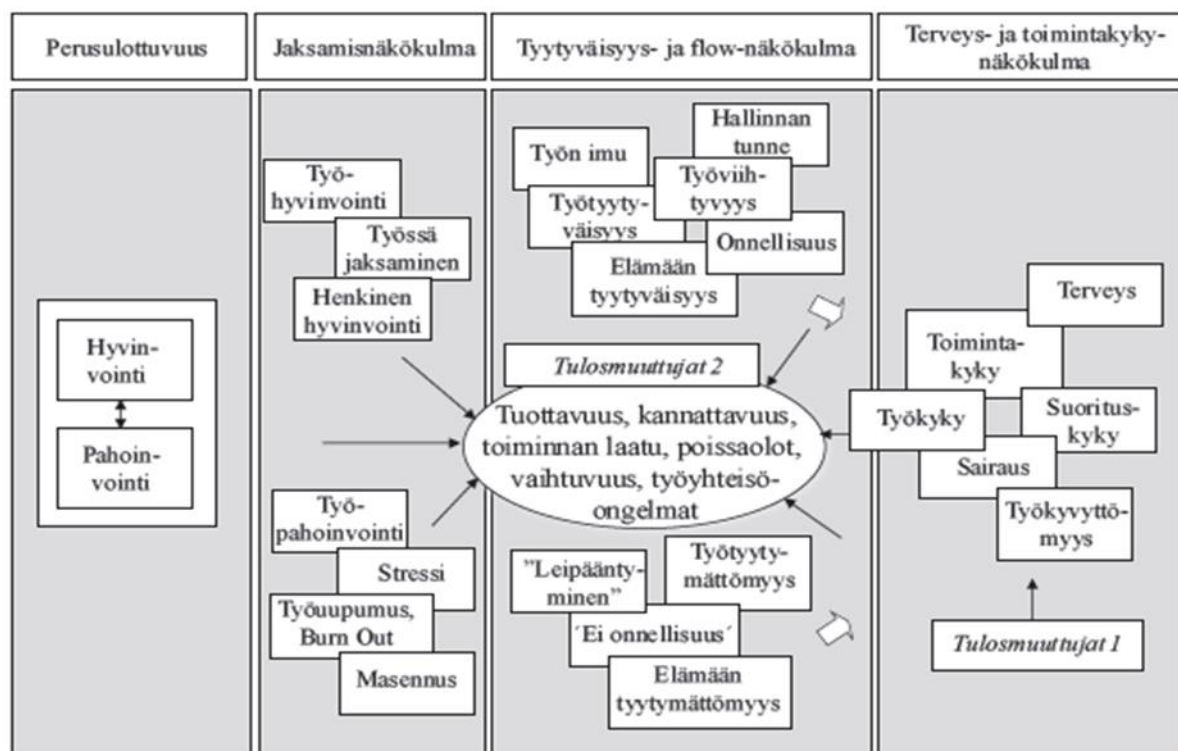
Perusulottuvuus

Jaksamisnäkökulma

Tyytyväisyys- ja flow-näkökulma

Terveys- ja toimintakykynäkökulma

Hyvinvointi

Pahoinvointi

Työhyvinvointi

Työssä jaksaminen

Henkinen hyvinvointi

Työpahoinvointi

Stressi

Työuupumus, Burn Out

Masennus

Työn imu

Hallinnan tunne

Työtyytyväisyys

Työviihtyvyys

Onnellisuus

Elämään tyytyväisyys

Tulosmuuttujat 2

Tuottavuus, kannattavuus, toiminnan laatu, poissaolot, vaihtuvuus, työyhteisöongelmat

"Leipääntyminen"

Työtyytymättömyys

´Ei onnellisuus´

Elämään tyytymättömyys

Terveys

Toimintakyky

Työkyky

Suorituskyky

Sairaus

Työkyvyttömyys

Tulosmuuttujat 1